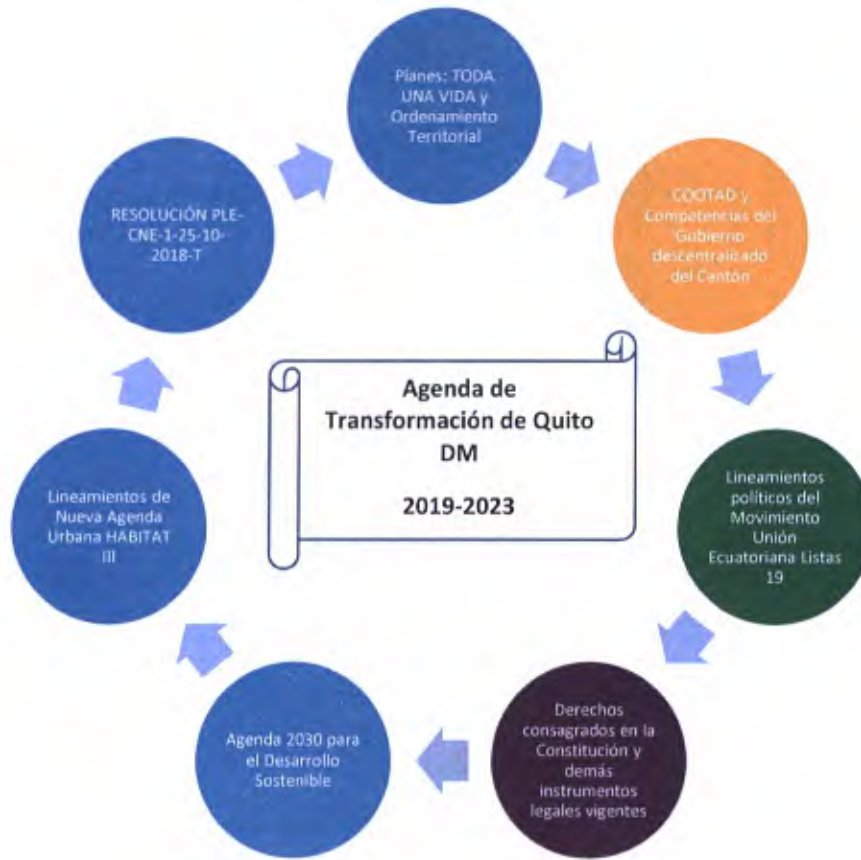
Planes: TODA UNA VIDA y Ordenamiento Territorial

COOTAD y Competencias del Gubierno descentralizado del Cantón

Lineamientos políticos del Movimiento Unión Ecuatoriana Listas 19

Derechos consagrados en la Constitución y demás instrumentos legales vigentes

Agenda 2030 para el Desarrollo Sostenible

Lineamientos de Nueva Agenda Urbana HABITAT III

RESOLUCIÓN PLE-CNE-1-25-10-2018-T

Agenda de Transformación de Quito DM

2019-2023